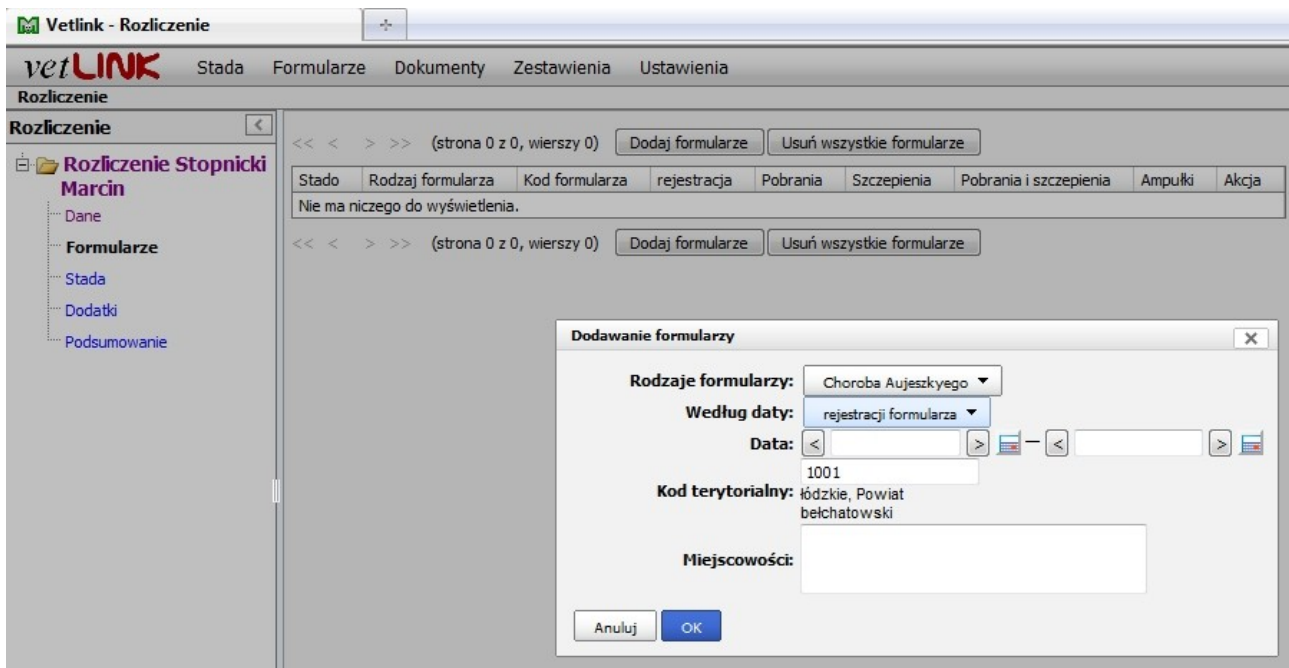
Vetlink - Rozliczenie

vetLINK Stada Formularze Dokumenty Zestawienia Ustawienia

Rozliczenie

Rozliczenie

Rozliczenie Stopnicki Marcin
Dane
Formularze
Stada
Dodatki
Podsumowanie

<< < > >> (strona 0 z 0, wierszy 0) Dodaj formularze Usuń wszystkie formularze

| Stado | Rodzaj formularza | Kod formularza | rejestracja | Pobrania | Szczepienia | Pobrania i szczepienia | Ampułki | Akcja |
|---|---|---|---|---|---|---|---|---|
| Nie ma niczego do wyświetlenia. | | | | | | | | |

<< < > >> (strona 0 z 0, wierszy 0) Dodaj formularze Usuń wszystkie formularze

Dodawanie formularzy

Rodzaje formularzy: Choroba Aujeszkyego
Według daty: rejestracji formularza
Data: < > — < >
Kod terytorialny: 1001 łódzkie, Powiat bełchatowski
Miejscowości:

Anuluj OK